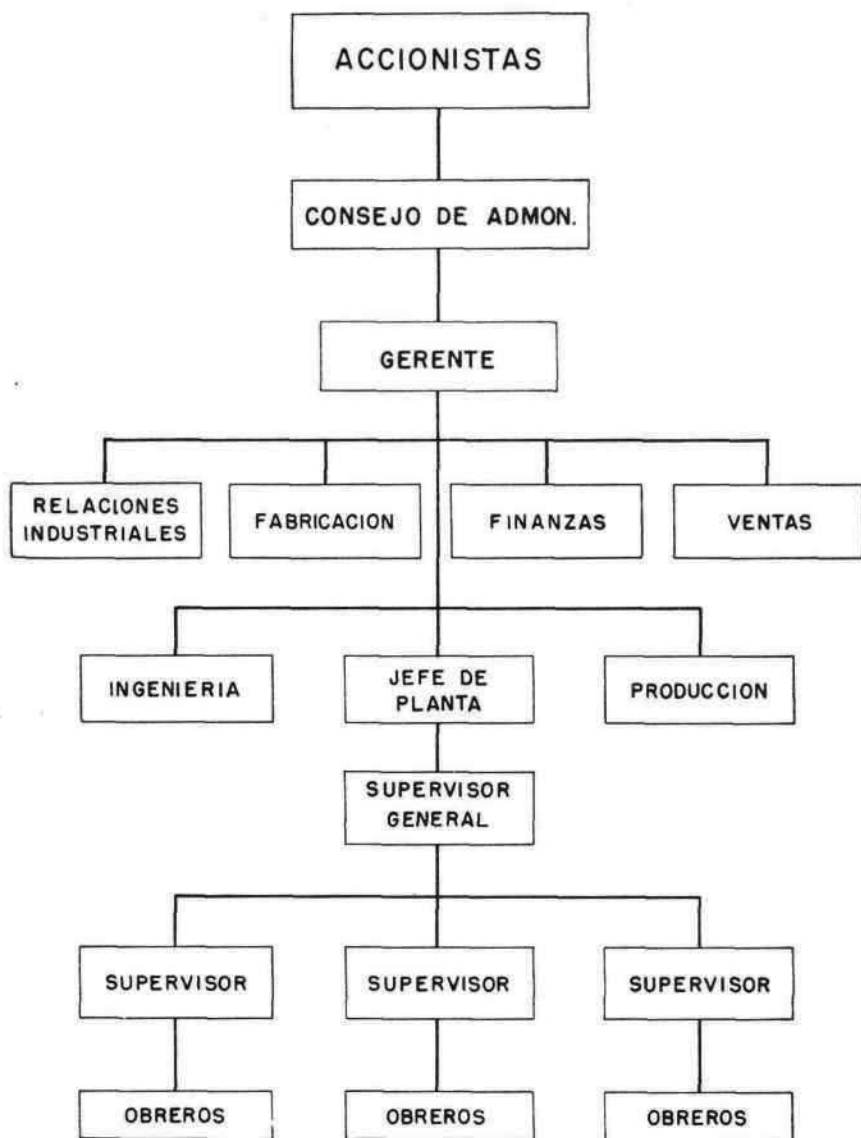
ACCIONISTAS

CONSEJO DE ADMON.

GERENTE

RELACIONES INDUSTRIALES

FABRICACION

FINANZAS

VENTAS

INGENIERIA

JEFE DE PLANTA

PRODUCCION

SUPERVISOR GENERAL

SUPERVISOR

SUPERVISOR

SUPERVISOR

OBREROS

OBREROS

OBREROS